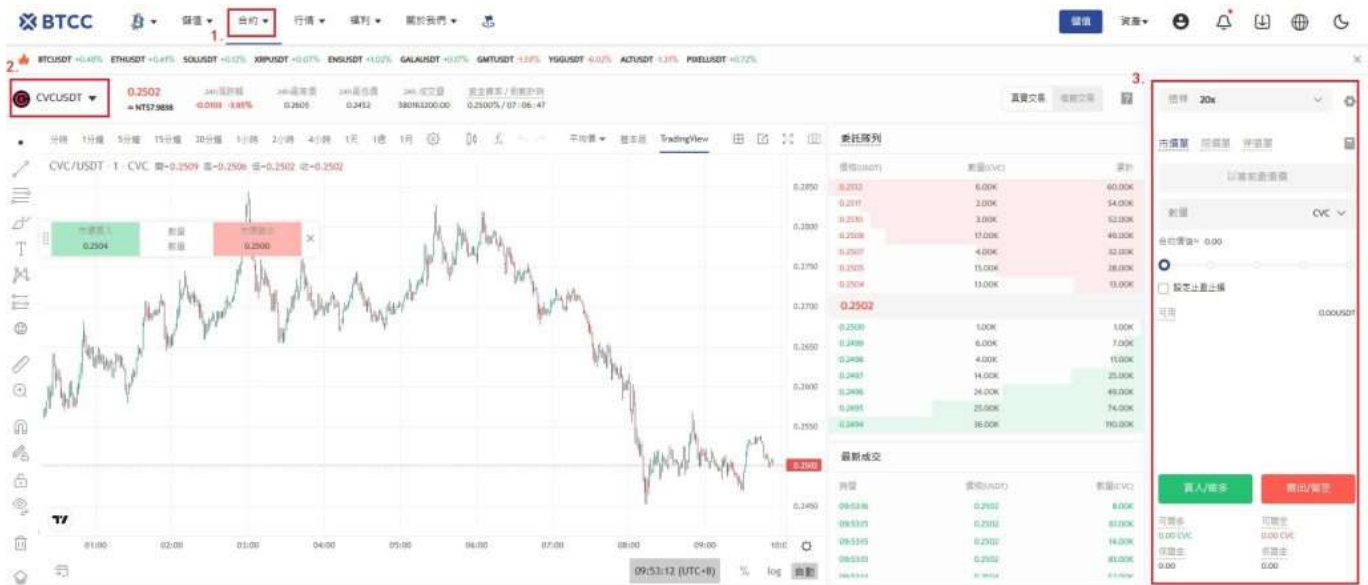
BTCC 儲值 合約 行情 福利 關於我們 儲值 資產

1.

2. BTCUSDT +0.48% ETHUSDT +0.41% SOLUSDT +0.12% XRPUSDT +0.07% ENSUSDT +1.02% GALAUSDT +0.07% GMTUSDT +1.19% YGGUSDT -6.02% ACTUSDT -1.31% PIXELUSDT +0.72%

CVCUSDT 0.2502 ≈ NT$7.9838 24h漲跌幅 -0.0103 -3.95% 24h最高價 0.2605 24h最低價 0.2452 24h 成交量 380163200.00 資金費率 / 倒數計時 0.2500% / 07 : 06 : 47

真實交易 模擬交易

3.

槓桿 20x

分時 1分鐘 5分鐘 15分鐘 30分鐘 1小時 2小時 4小時 1天 1週 1月 平均價 基本版 TradingView

CVC/USDT · 1 · CVC 開=0.2509 高=0.2506 低=0.2502 收=0.2502

市價買入 0.2504 數量 數量 市價賣出 0.2500

0.2850 0.2800 0.2750 0.2700 0.2650 0.2600 0.2550 0.2502 0.2450

01:00 02:00 03:00 04:00 05:00 06:00 07:00 08:00 09:00 10:0

09:53:12 (UTC+8) % log 自動

委託訂列

價格(USDT) 數量(CVC) 累計
0.2512 6.00K 60.00K
0.2511 2.00K 54.00K
0.2510 3.00K 52.00K
0.2508 17.00K 49.00K
0.2507 4.00K 32.00K
0.2505 15.00K 28.00K
0.2504 13.00K 13.00K

0.2502

0.2500 1.00K 1.00K
0.2499 6.00K 7.00K
0.2498 4.00K 11.00K
0.2497 14.00K 25.00K
0.2496 24.00K 49.00K
0.2495 25.00K 74.00K
0.2494 36.00K 110.00K

最新成交

時間 價格(USDT) 數量(CVC)
09:53:16 0.2502 8.00K
09:53:15 0.2502 61.00K
09:53:15 0.2502 14.00K
09:53:03 0.2502 85.00K

市價單 限價單 計價單

以當前最優價

數量 CVC

合約價值≈ 0.00

設定止盈止損

可用 0.00USDT

買入/做多 賣出/做空

可開多 0.00 CVC 可開空 0.00 CVC
保證金 0.00 保證金 0.00